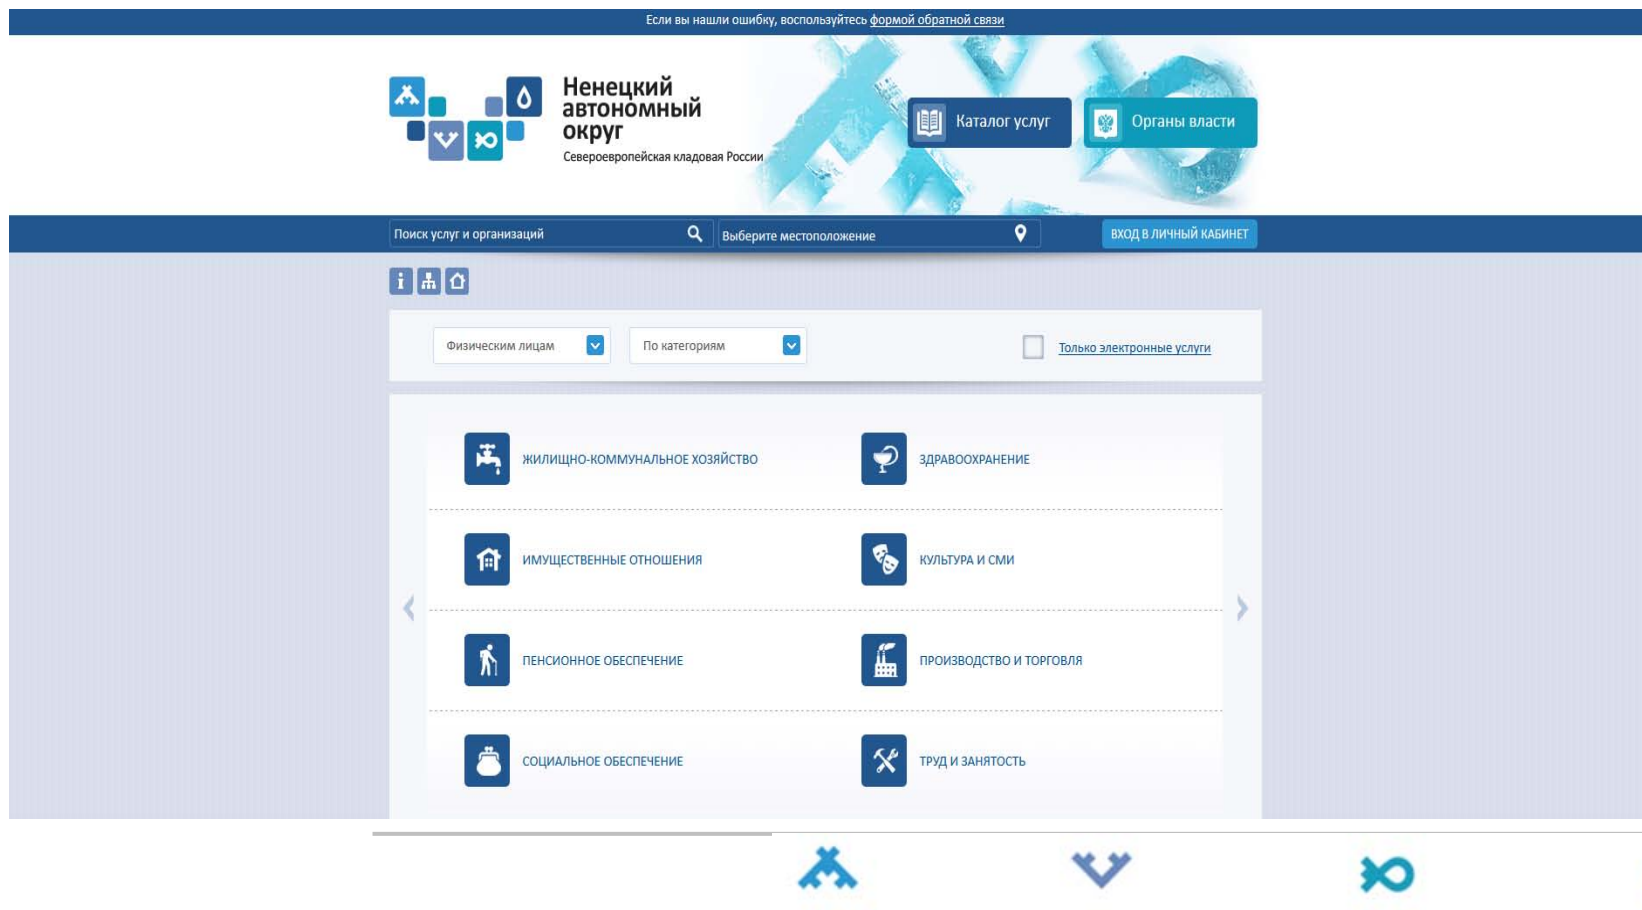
Если вы нашли ошибку, воспользуйтесь формой обратной связи

Ненецкий автономный округ
Североевропейская кладовая России

Каталог услуг

Органы власти

Поиск услуг и организаций

Выберите местоположение

ВХОД В ЛИЧНЫЙ КАБИНЕТ

Физическим лицам

По категориям

Только электронные услуги

ЖИЛИЩНО-КОММУНАЛЬНОЕ ХОЗЯЙСТВО

ЗДРАВООХРАНЕНИЕ

ИМУЩЕСТВЕННЫЕ ОТНОШЕНИЯ

КУЛЬТУРА И СМИ

ПЕНСИОННОЕ ОБЕСПЕЧЕНИЕ

ПРОИЗВОДСТВО И ТОРГОВЛЯ

СОЦИАЛЬНОЕ ОБЕСПЕЧЕНИЕ

ТРУД И ЗАНЯТОСТЬ